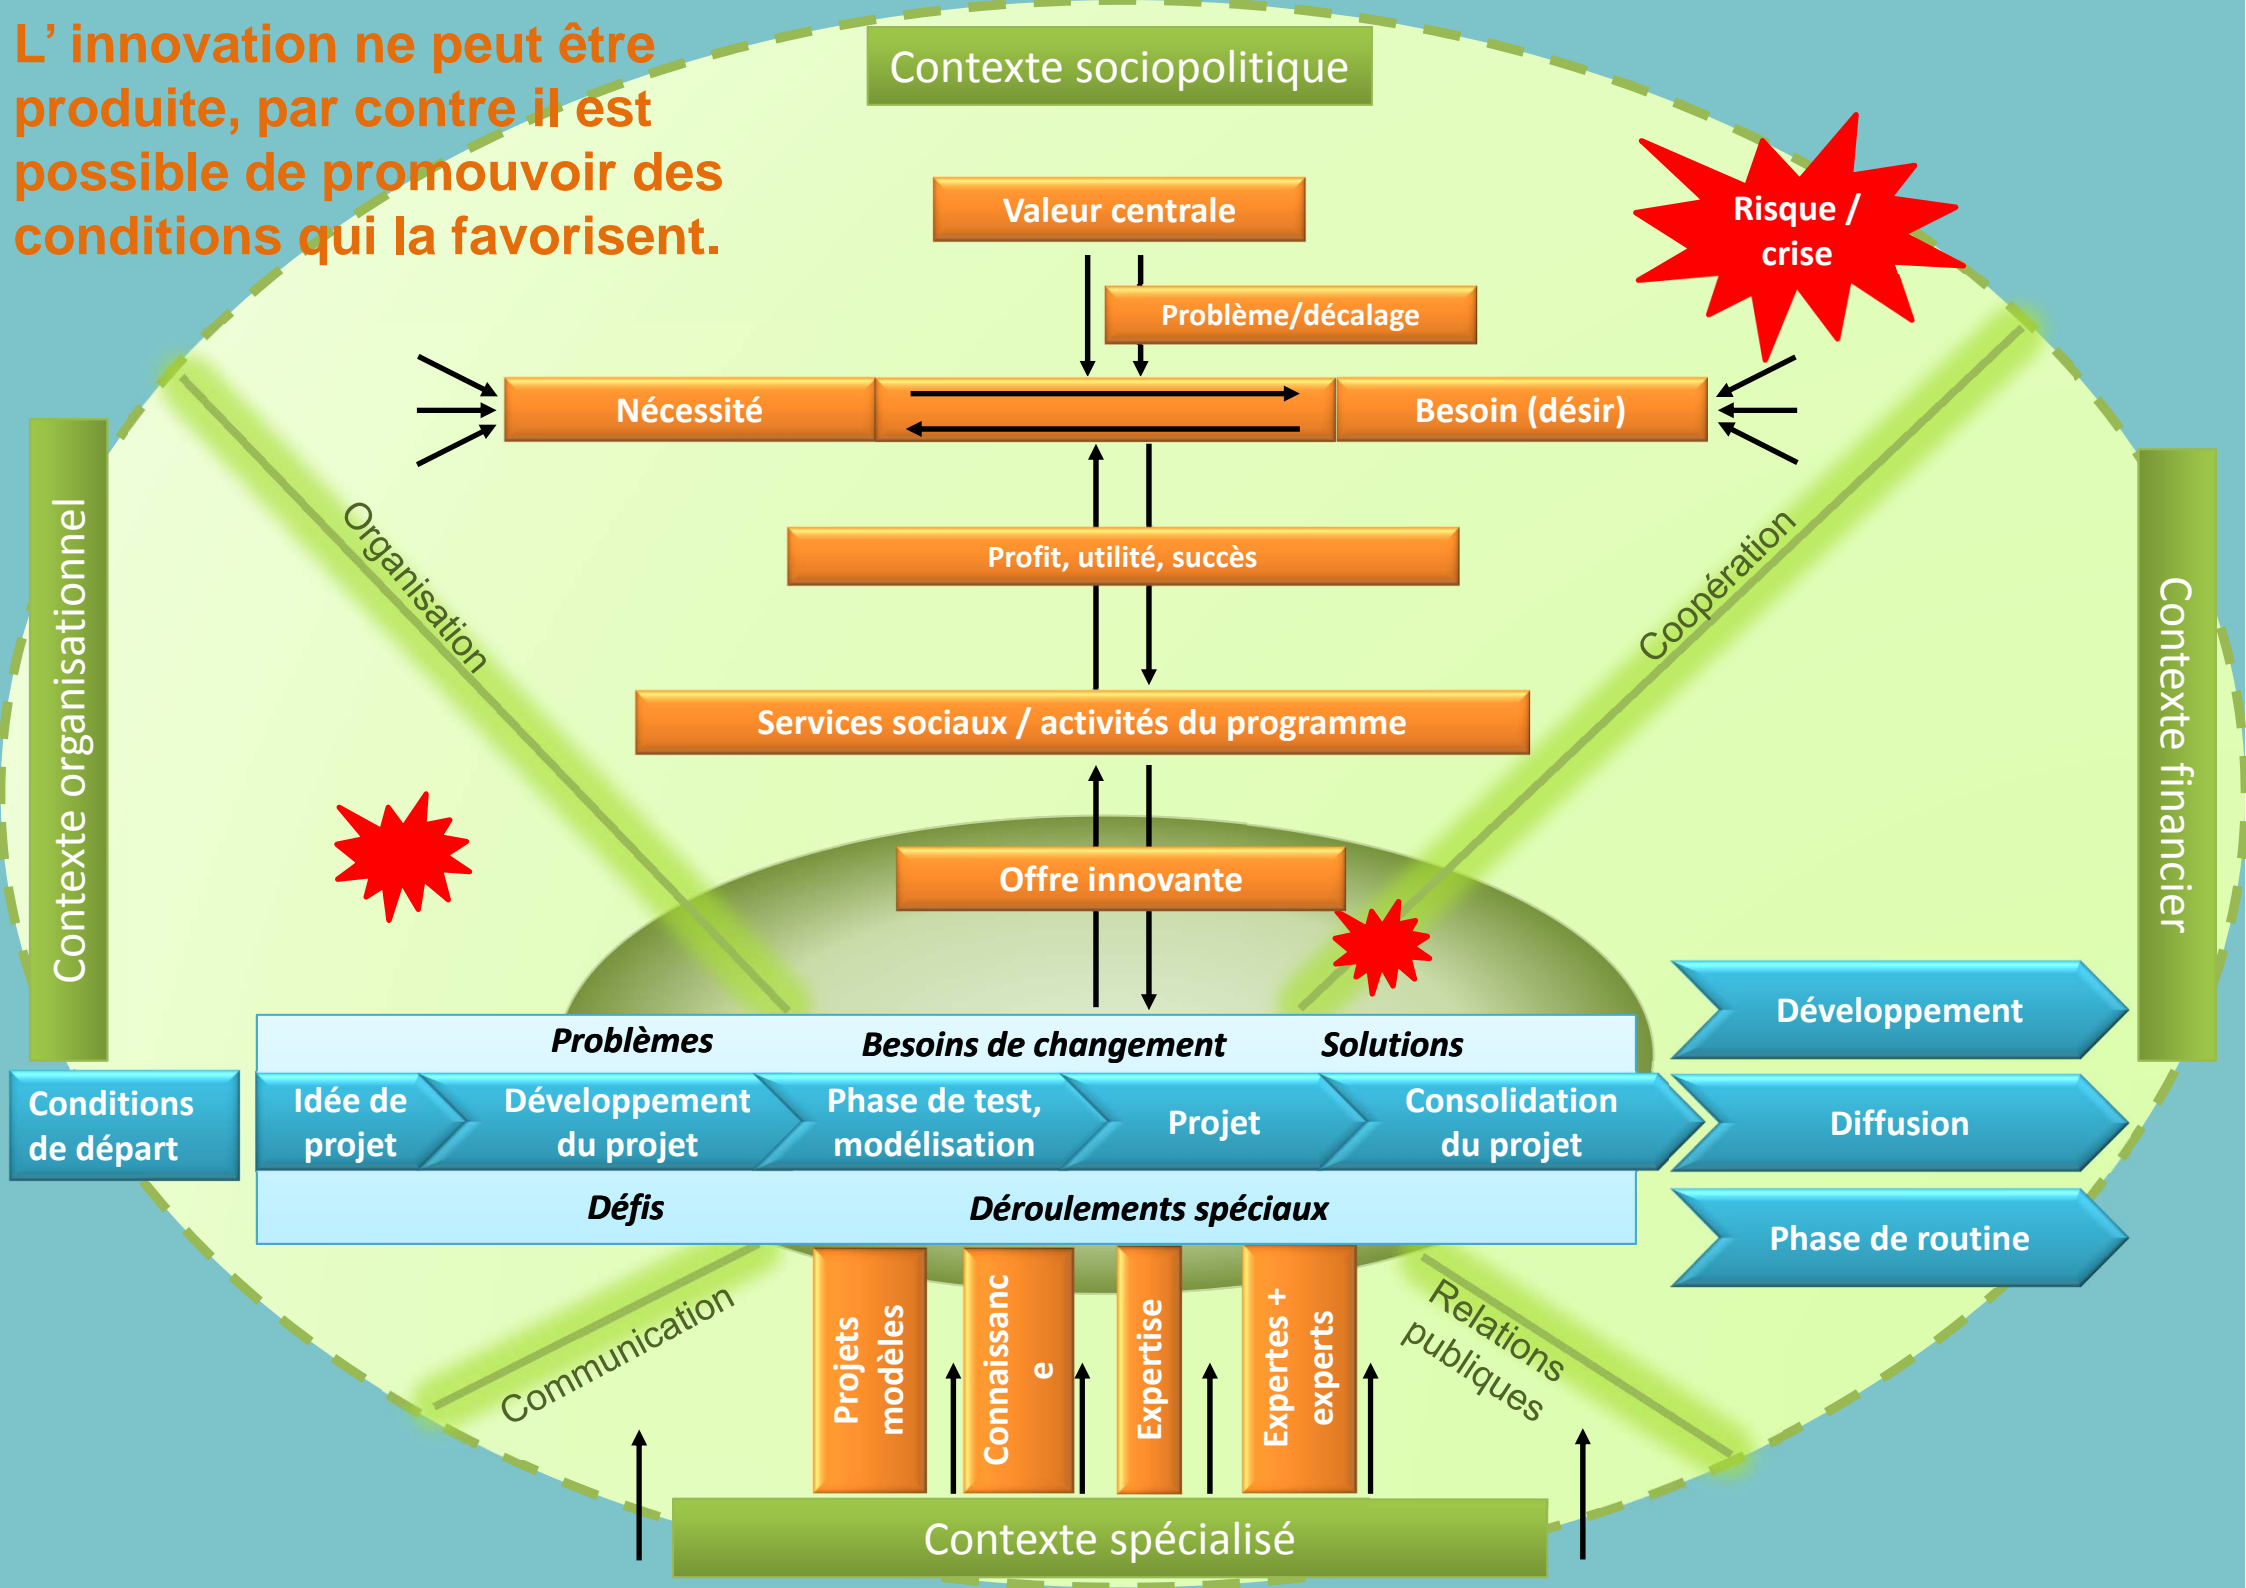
L' innovation ne peut être produite, par contre il est possible de promouvoir des conditions qui la favorisent.

Contexte sociopolitique

Valeur centrale

Risque / crise

Problème/décalage

Nécessité

Besoin (désir)

Profit, utilité, succès

Services sociaux / activités du programme

Offre innovante

Organisation

Coopération

Contexte organisationnel

Contexte financier

Problèmes

Besoins de changement

Solutions

Développement

Conditions de départ

Idée de projet

Développement du projet

Phase de test, modélisation

Projet

Consolidation du projet

Diffusion

Défis

Déroulements spéciaux

Phase de routine

Communication

Projets modèles

Connaissanc e

Expertise

Expertes + experts

Relations publiques

Contexte spécialisé